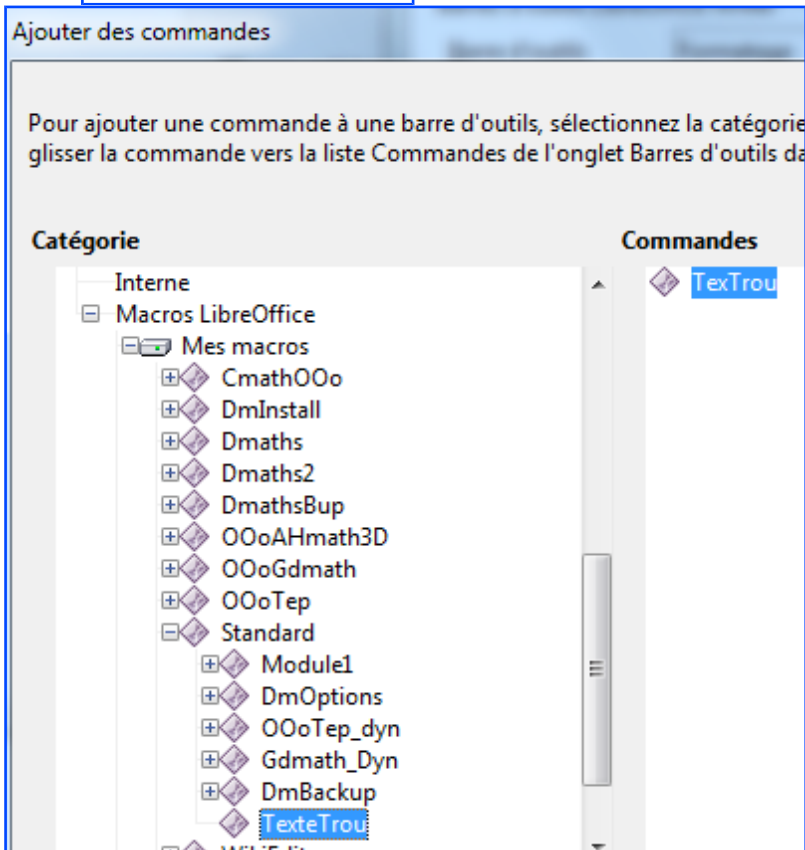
Ajouter des commandes

Pour ajouter une commande à une barre d'outils, sélectionnez la catégorie glisser la commande vers la liste Commandes de l'onglet Barres d'outils da

Catégorie

Interne
Macros LibreOffice
Mes macros
CmathOOo
DmInstall
Dmaths
Dmaths2
DmathsBup
OOoAHmath3D
OOoGdmath
OOoTep
Standard
Module1
DmOptions
OOoTep_dyn
Gdmath_Dyn
DmBackup
TexteTrou
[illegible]

Commandes

TexTrou